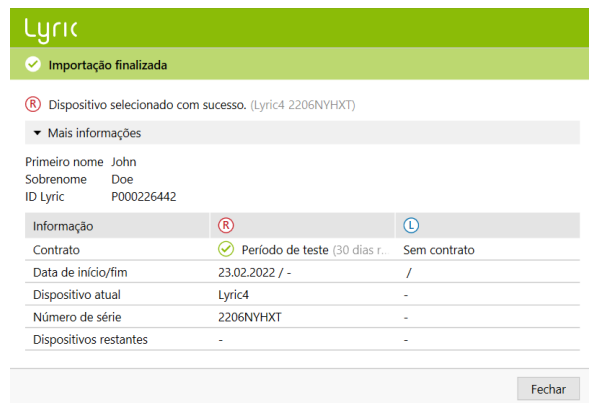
Lyric

Importação finalizada

R Dispositivo selecionado com sucesso. (Lyric4 2206NYHXT)

▾ Mais informações

Primeiro nome John
Sobrenome Doe
ID Lyric P000226442

| Informação | R | L |
|---|---|---|
| Contrato | Período de teste (30 dias r. | Sem contrato |
| Data de início/fim | 23.02.2022 / - | / |
| Dispositivo atual | Lyric4 | - |
| Número de série | 2206NYHXT | - |
| Dispositivos restantes | - | - |

Fechar